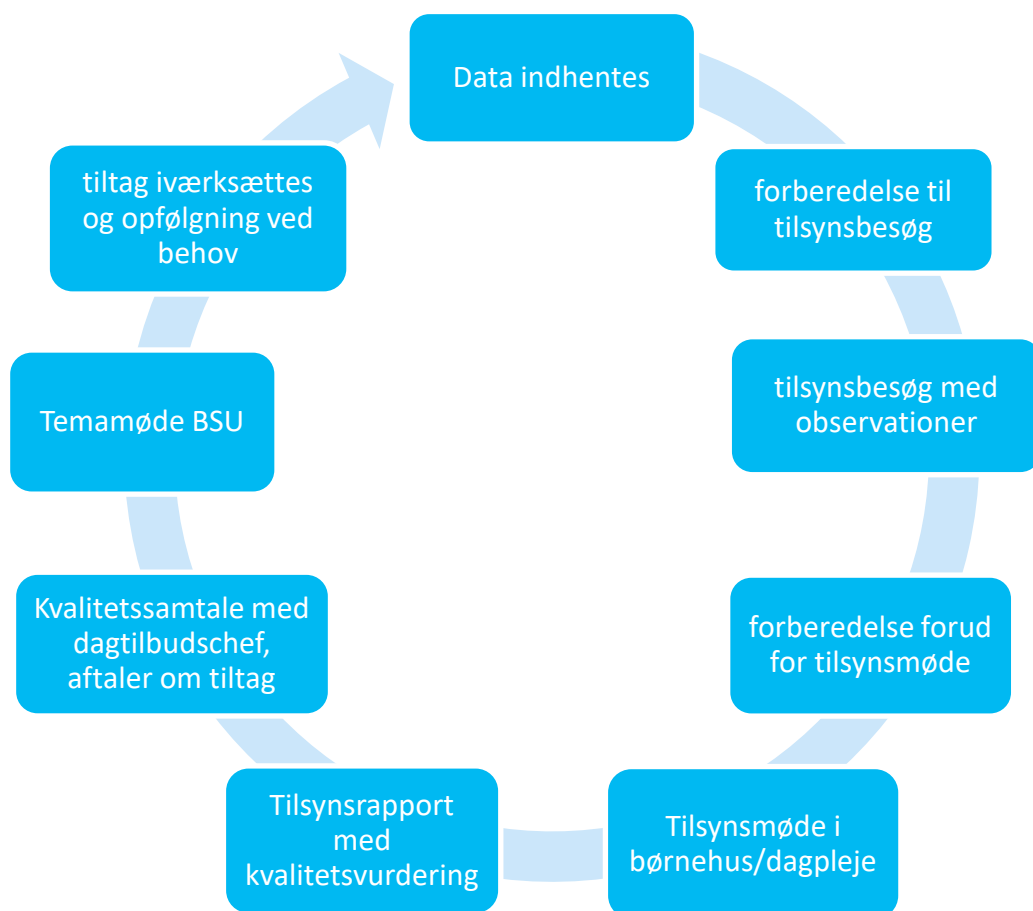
Data indhentes

forberedelse til tilsynsbesøg

tilsynsbesøg med observationer

forberedelse forud for tilsynsmøde

Tilsynsmøde i børnehus/dagpleje

Tilsynsrapport med kvalitetsvurdering

Kvalitetssamtale med dagtilbudschef, aftaler om tiltag

Temamøde BSU

tiltag iværksættes og opfølgning ved behov